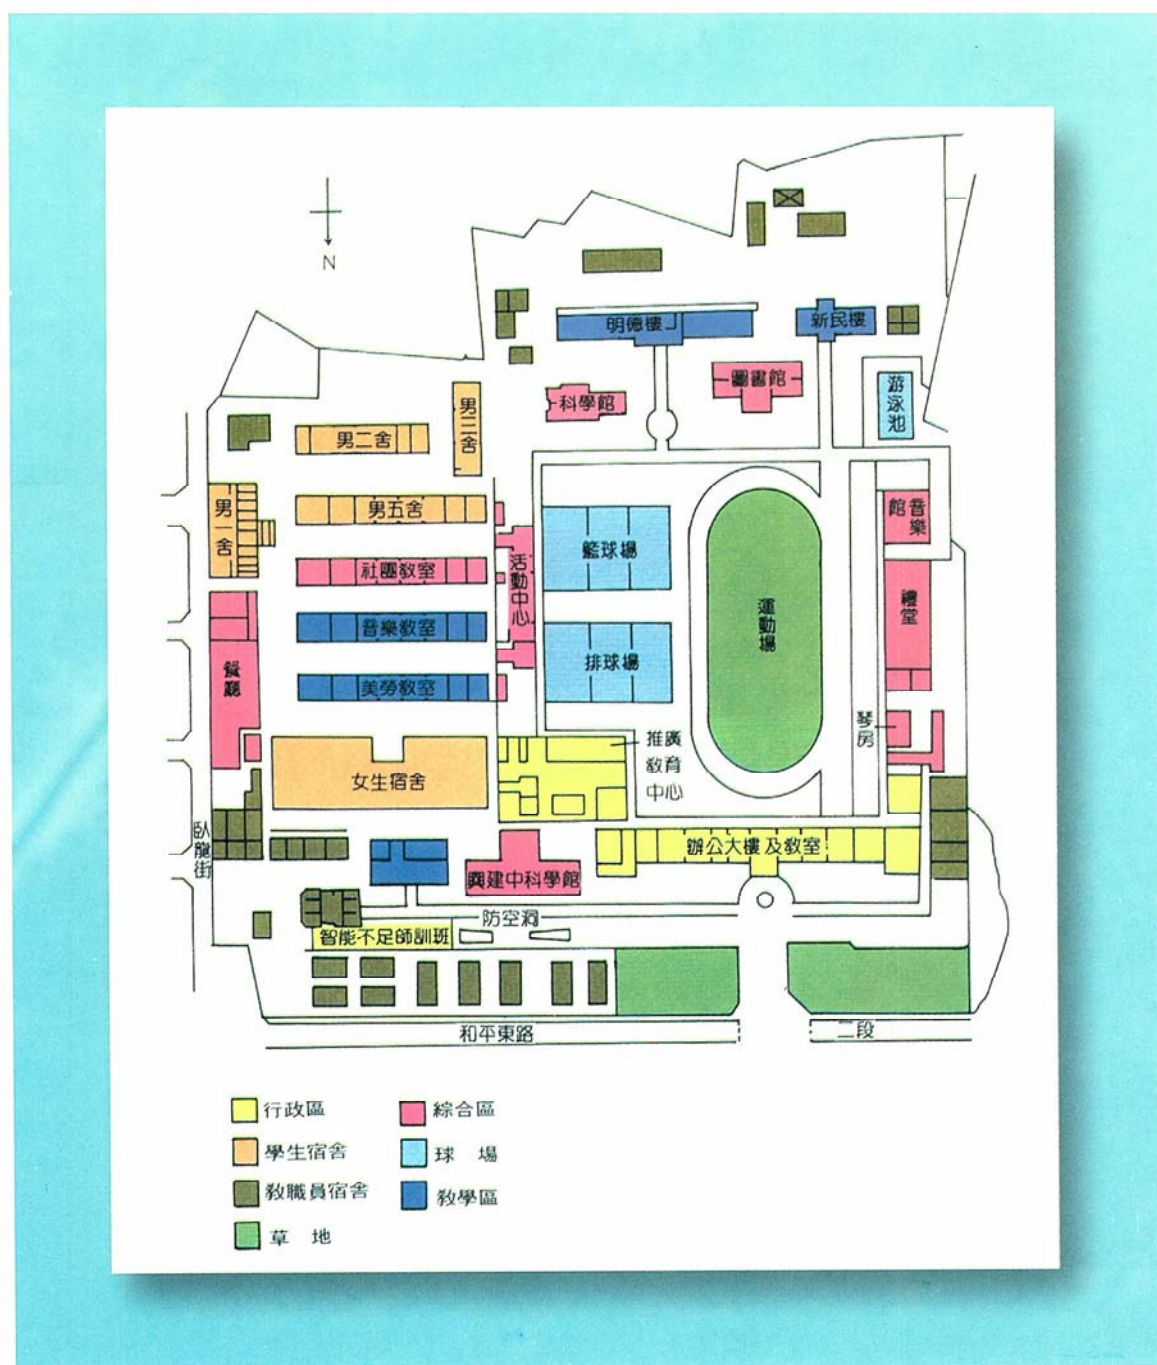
N

明德樓

新民樓

圖書館

科學館

游泳池

男三舍

男二舍

男一舍

男五舍

社團教室

音樂教室

美勞教室

活動中心

籃球場

排球場

運動場

館音樂

禮堂

餐廳

琴房

女生宿舍

推廣教育中心

臥龍街

辦公大樓及教室

興建中科學館

防空洞

智能不足師訓班

和平東路

二段

行政區

學生宿舍

教職員宿舍

草地

綜合區

球場

教學區